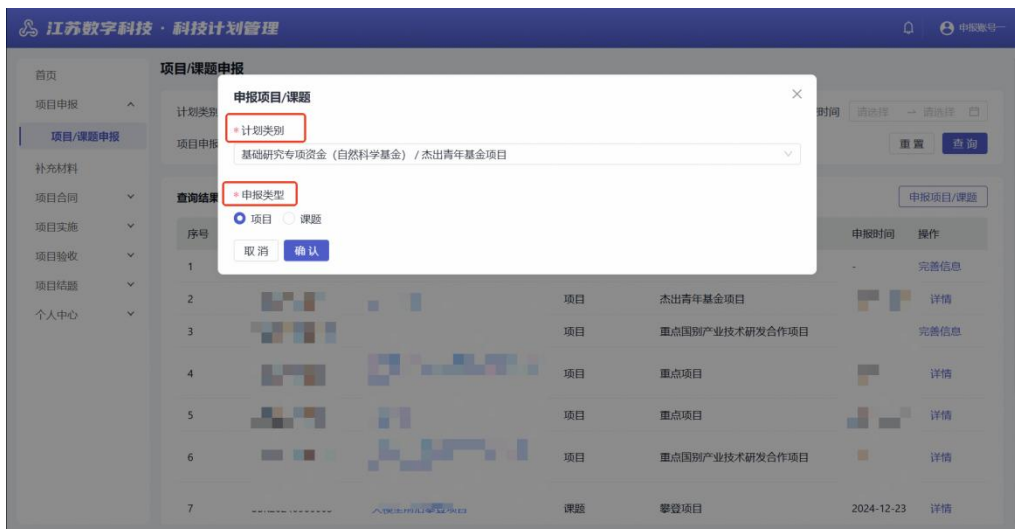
江苏数字科技 · 科技计划管理

申报账号一

首页
项目申报
项目/课题申报
补充材料
项目合同
项目实施
项目验收
项目结题
个人中心

项目/课题申报

计划类别
项目申报
时间 请选择 → 请选择
重置 查询

查询结果
申报项目/课题

| 序号 | | | | | 申报时间 | 操作 |
|---|---|---|---|---|---|---|
| 1 | | | | | - | 完善信息 |
| 2 | | | 项目 | 杰出青年基金项目 | | 详情 |
| 3 | | | 项目 | 重点国别产业技术研发合作项目 | | 完善信息 |
| 4 | | | 项目 | 重点项目 | | 详情 |
| 5 | | | 项目 | 重点项目 | | 详情 |
| 6 | | | 项目 | 重点国别产业技术研发合作项目 | | 详情 |
| 7 | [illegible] | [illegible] | 课题 | 攀登项目 | 2024-12-23 | 详情 |

申报项目/课题
* 计划类别
基础研究专项资金（自然科学基金）/ 杰出青年基金项目
* 申报类型
项目 课题
取消 确认